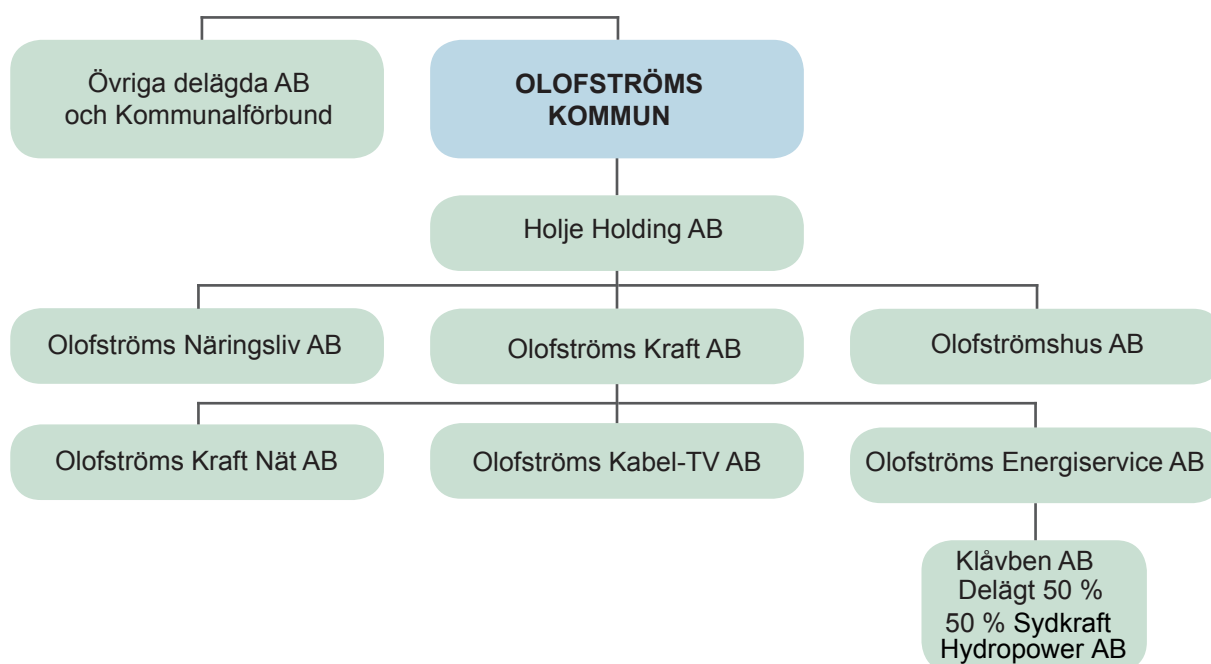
Övriga delägda AB och Kommunalförbund

OLOFSTRÖMS KOMMUN

Holje Holding AB

Olofströms Näringsliv AB

Olofströms Kraft AB

Olofströmshus AB

Olofströms Kraft Nät AB

Olofströms Kabel-TV AB

Olofströms Energiservice AB

Klåvben AB
Delägt 50 %
50 % Sydkraft Hydropower AB